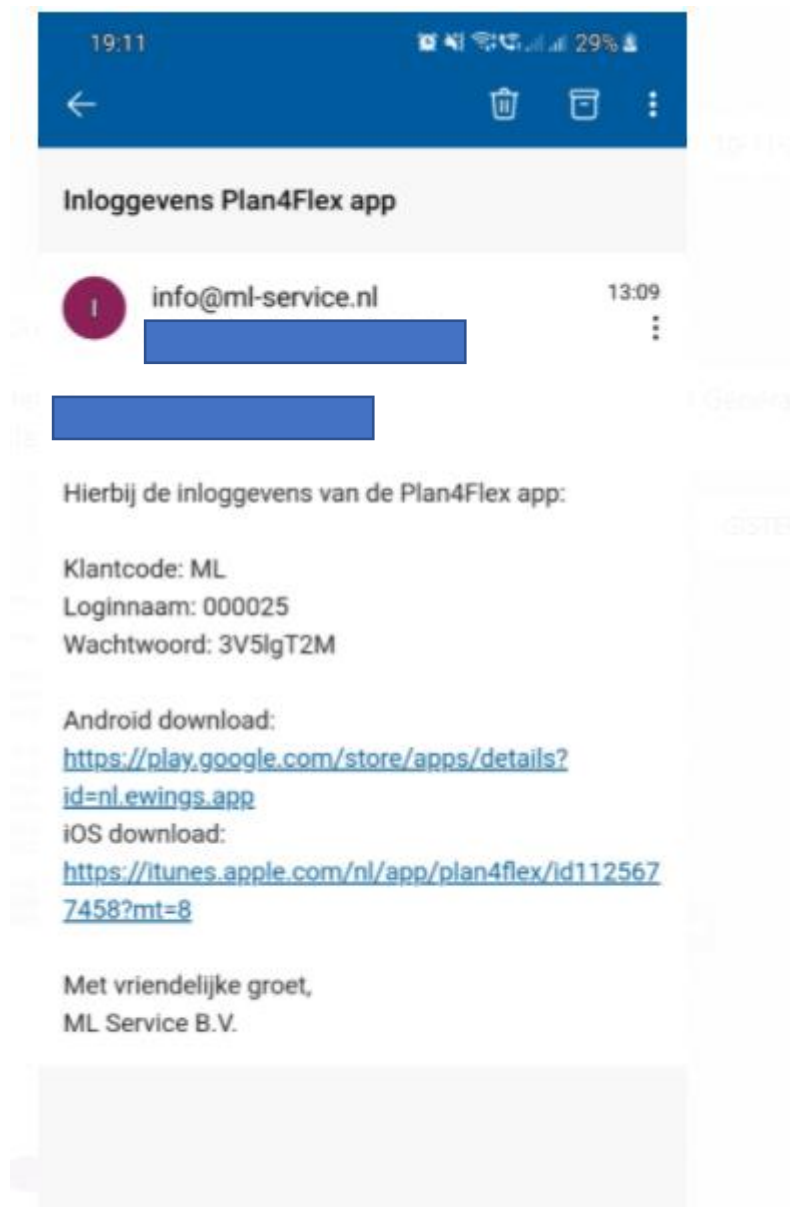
19:11

29%

Inloggevens Plan4Flex app

I

info@ml-service.nl

13:09

Hierbij de inloggevens van de Plan4Flex app:

Klantcode: ML
Loginnaam: 000025
Wachtwoord: 3V5lgT2M

Android download:
https://play.google.com/store/apps/details?id=nl.ewings.app
iOS download:
https://itunes.apple.com/nl/app/plan4flex/id1125677458?mt=8

Met vriendelijke groet,
ML Service B.V.